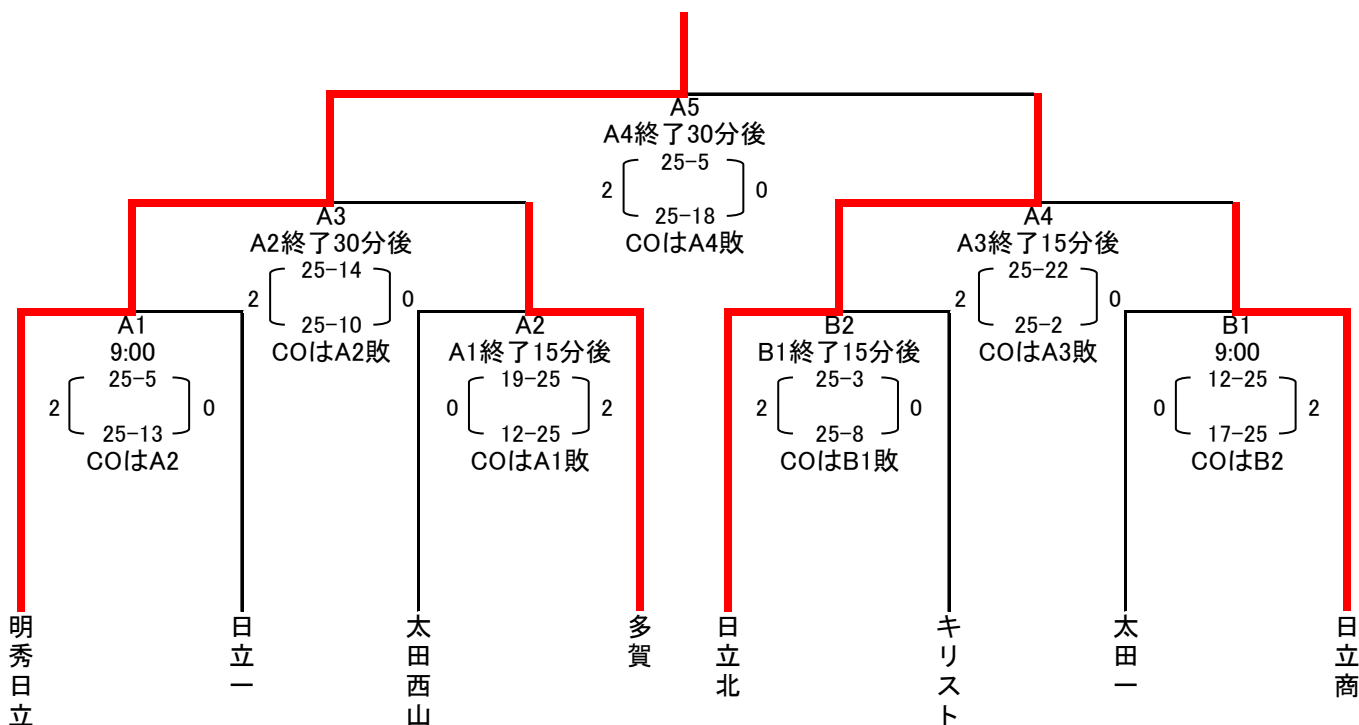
A5
A4終了30分後
2 25-5 0
25-18
COはA4敗

A3
A2終了30分後
2 25-14 0
25-10
COはA2敗

A4
A3終了15分後
2 25-22 0
25-2
COはA3敗

A1
9:00
2 25-5 0
25-13
COはA2

A2
A1終了15分後
0 19-25 2
12-25
COはA1敗

B2
B1終了15分後
2 25-3 0
25-8
COはB1敗

B1
9:00
0 12-25 2
17-25
COはB2

明秀日立

日立一

太田西山

多賀

日立北

キリスト

太田一

日立商